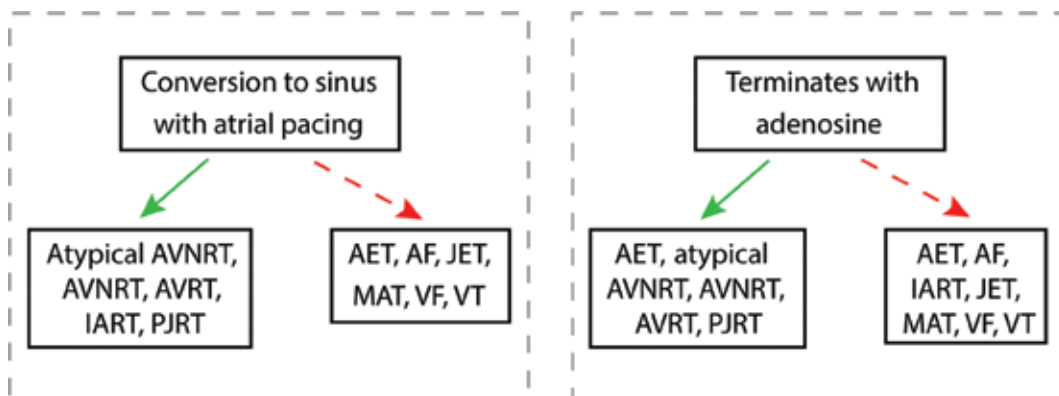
Conversion to sinus with atrial pacing

Atypical AVNRT, AVNRT, AVRT, IART, PJRT

AET, AF, JET, MAT, VF, VT

Terminates with adenosine

AET, atypical AVNRT, AVNRT, AVRT, PJRT

AET, AF, IART, JET, MAT, VF, VT